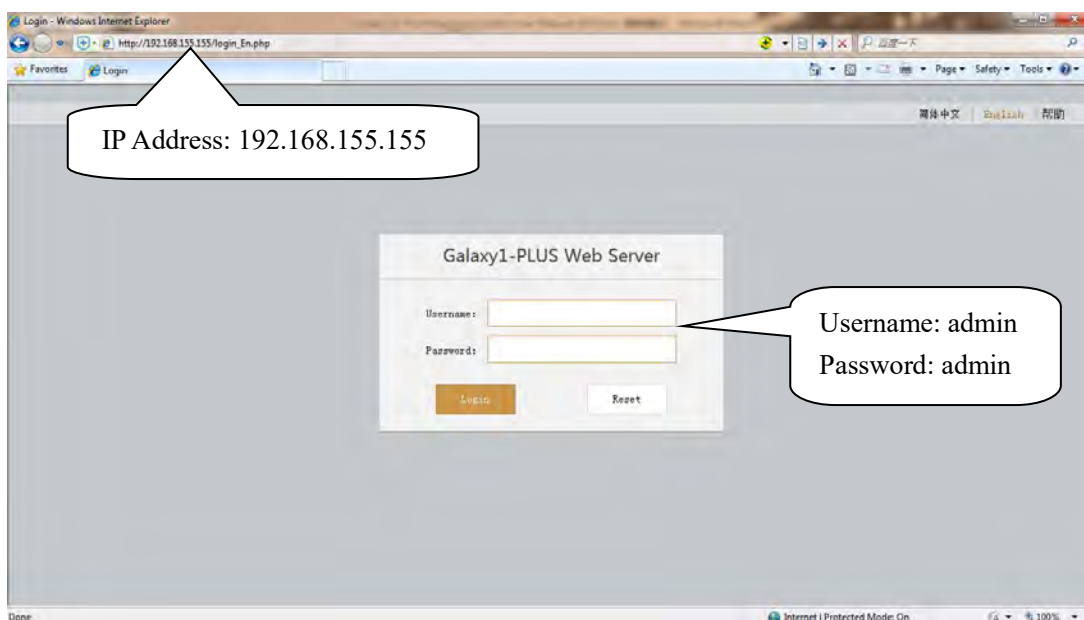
Login - Windows Internet Explorer

http://192.168.155.155/login_En.php

百度一下

Favorites Login

Page ▾ Safety ▾ Tools ▾

简体中文 | English | 帮助

IP Address: 192.168.155.155

Galaxy1-PLUS Web Server

Username:

Password:

Login

Reset

Username: admin
Password: admin

Done

Internet | Protected Mode: On

100%